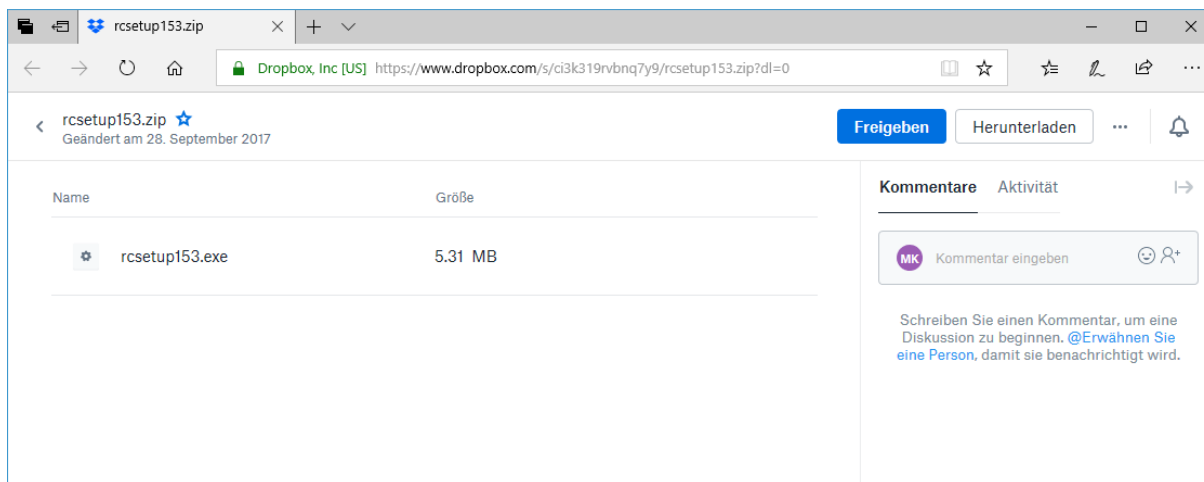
rcsetup153.zip

Dropbox, Inc [US] https://www.dropbox.com/s/ci3k319rvbnq7y9/rcsetup153.zip?dl=0

rcsetup153.zip
Geändert am 28. September 2017

Freigeben
Herunterladen
···

| Name | Größe |
|---|---|
| rcsetup153.exe | 5.31 MB |

Kommentare Aktivität

MK Kommentar eingeben

Schreiben Sie einen Kommentar, um eine Diskussion zu beginnen. @Erwähnen Sie eine Person, damit sie benachrichtigt wird.